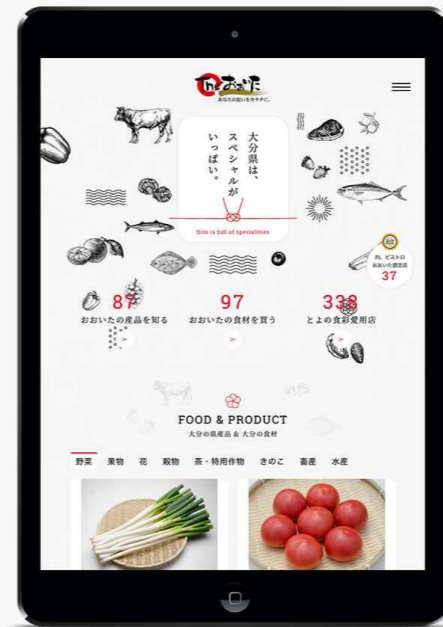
The おおいた
あなたのおいしさナビ。

大分県は、スペシャルがいっぱい。

Oita is full of specialities

丸ごとビストロ
おおいた認定店
37

87
おおいたの産品を知る
>

97
おおいたの食材を買う
>

338
とよの食彩愛用店
>

FOOD & PRODUCT
大分の県産品 & 大分の食材

野菜 果物 花 穀物 茶・特用作物 きのこ 畜産 水産